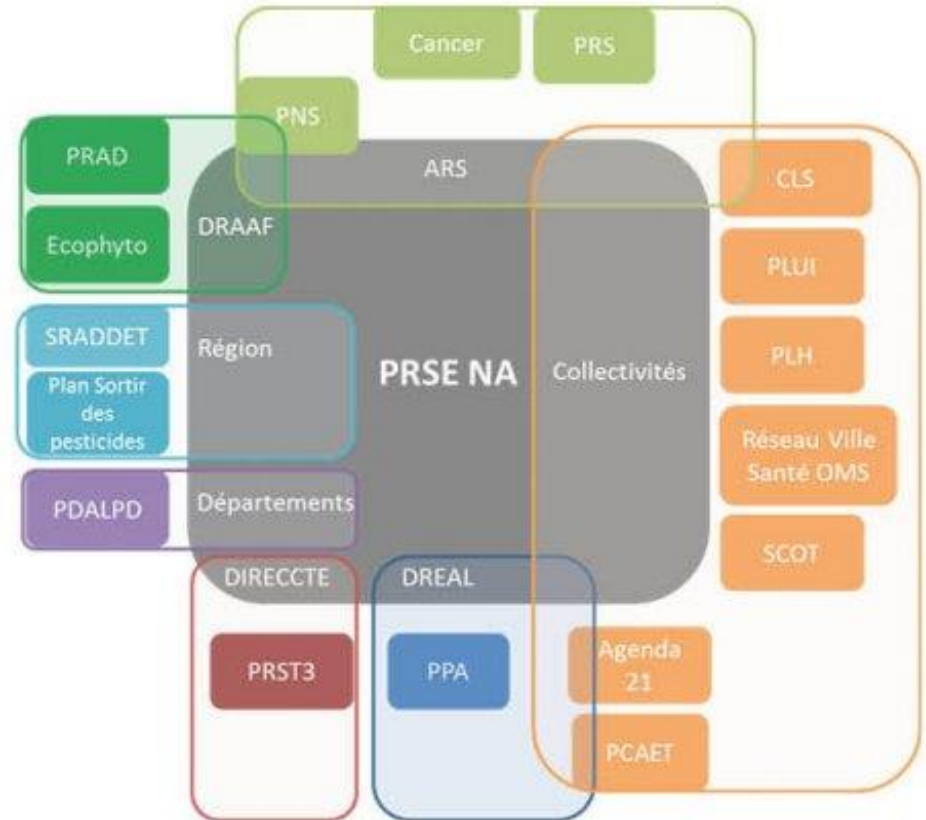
Cancer
PRS
PNS
ARS
PRAD
Ecophyto
DRAAF
CLS
PLUI
SRADDET
Plan Sortir des pesticides
Région
PRSE NA
Collectivités
PLH
Réseau Ville Santé OMS
PDALPD
Départements
SCOT
DIRECCTE
DREAL
PRST3
PPA
Agenda 21
PCAET